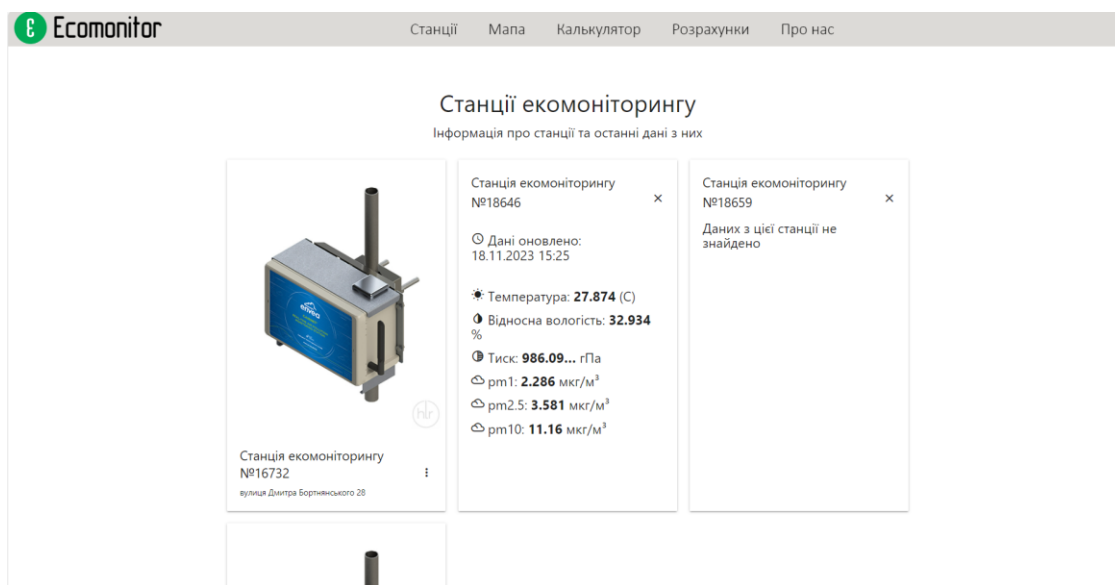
Ecomonitor

Станції Мапа Калькулятор Розрахунки Про нас

Станції екомоніторингу

Інформація про станції та останні дані з них

Станція екомоніторингу №16732

вулиця Дмитра Бортнянського 28

Станція екомоніторингу №18646

×

Дані оновлено: 18.11.2023 15:25

Температура: **27.874** (C)

Відносна вологість: **32.934** %

Тиск: **986.09...** гПа

pm1: **2.286** мкг/м³

pm2.5: **3.581** мкг/м³

pm10: **11.16** мкг/м³

Станція екомоніторингу №18659

×

Даних з цієї станції не знайдено